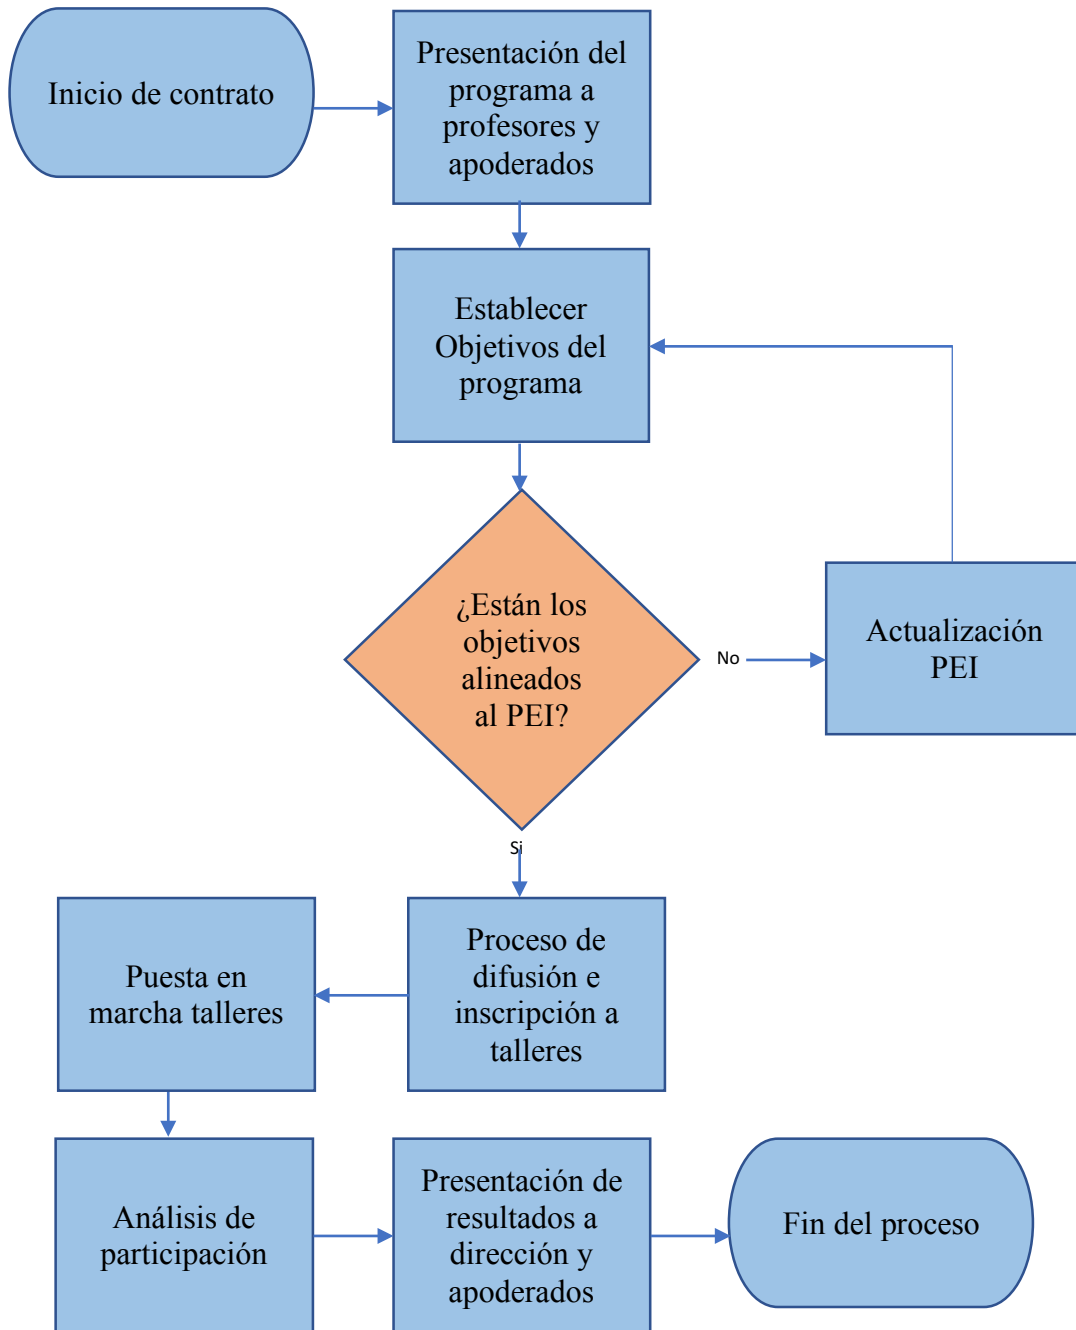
Inicio de contrato

Presentación del programa a profesores y apoderados

Establecer Objetivos del programa

¿Están los objetivos alineados al PEI?

No

Actualización PEI

Si

Proceso de difusión e inscripción a talleres

Puesta en marcha talleres

Análisis de participación

Presentación de resultados a dirección y apoderados

Fin del proceso